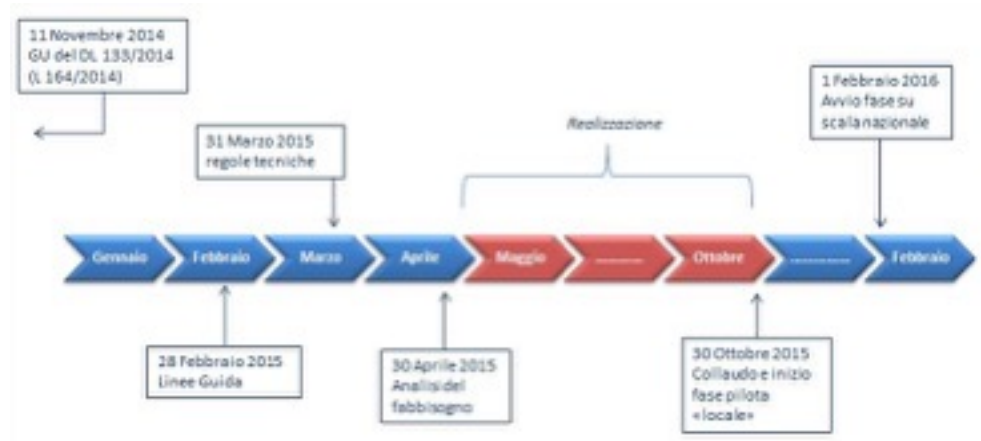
11 Novembre 2014
GU del DL 133/2014
(L 164/2014)

31 Marzo 2015
regole tecniche

Realizzazione

1 Febbraio 2016
Avvio fase su scala nazionale

Gennaio
Febbraio
Marzo
Aprile
Maggio
.........
Ottobre
.........
Febbraio

28 Febbraio 2015
Linee Guida

30 Aprile 2015
Analisi del fabbisogno

30 Ottobre 2015
Collaudo e inizio fase pilota «locale»